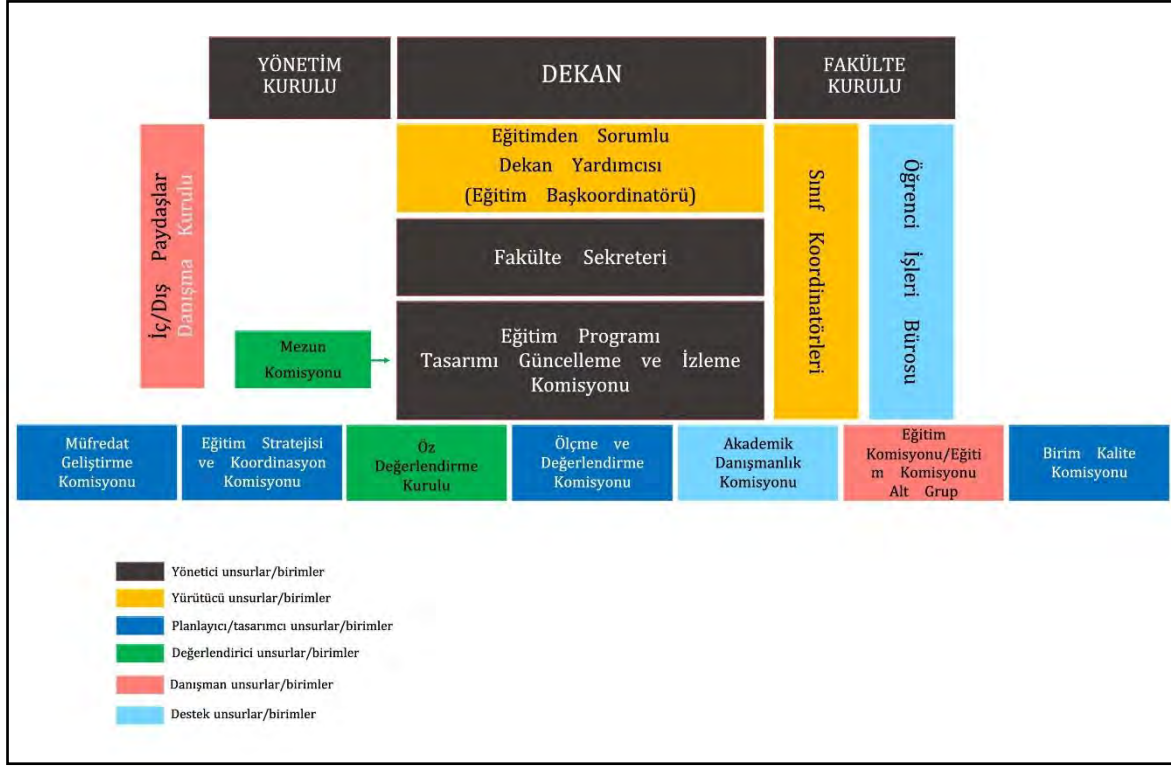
YÖNETİM KURULU

DEKAN

FAKÜLTE KURULU

İç/Dış Paydaşlar Danışma Kurulu

Eğitimden Sorumlu Dekan Yardımcısı (Eğitim Başkoordinatörü)

Fakülte Sekreteri

Mezun Komisyonu

Eğitim Programı Tasarımı Güncelleme ve İzleme Komisyonu

Sınıf Koordinatörleri

Öğrenci İşleri Bürosu

Müfredat Geliştirme Komisyonu

Eğitim Stratejisi ve Koordinasyon Komisyonu

Öz Değerlendirme Kurulu

Ölçme ve Değerlendirme Komisyonu

Akademik Danışmanlık Komisyonu

Eğitim Komisyonu/Eğitim Komisyonu Alt Grup

Birim Kalite Komisyonu

Yönetici unsurlar/birimler

Yürütücü unsurlar/birimler

Planlayıcı/tasarımcı unsurlar/birimler

Değerlendirici unsurlar/birimler

Danışman unsurlar/birimler

Destek unsurlar/birimler